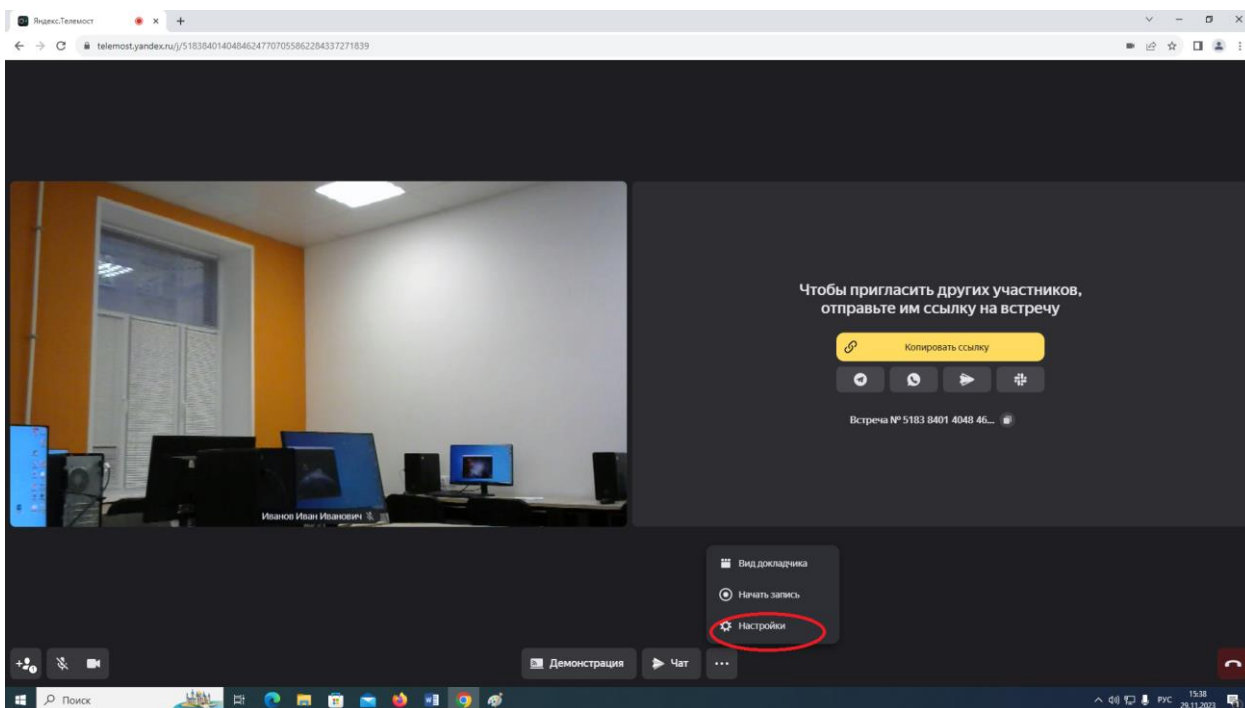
Яндекс.Телемост
telemost.yandex.ru/j/51838401404846247707055862284337271839

Чтобы пригласить других участников, отправьте им ссылку на встречу

Копировать ссылку

Встреча № 5183 8401 4048 46...

Иванов Иван Иванович

Вид докладчика
Начать запись
Настройки

Демонстрация
Чат
...

Поиск

РУС 15:38 29.11.2023